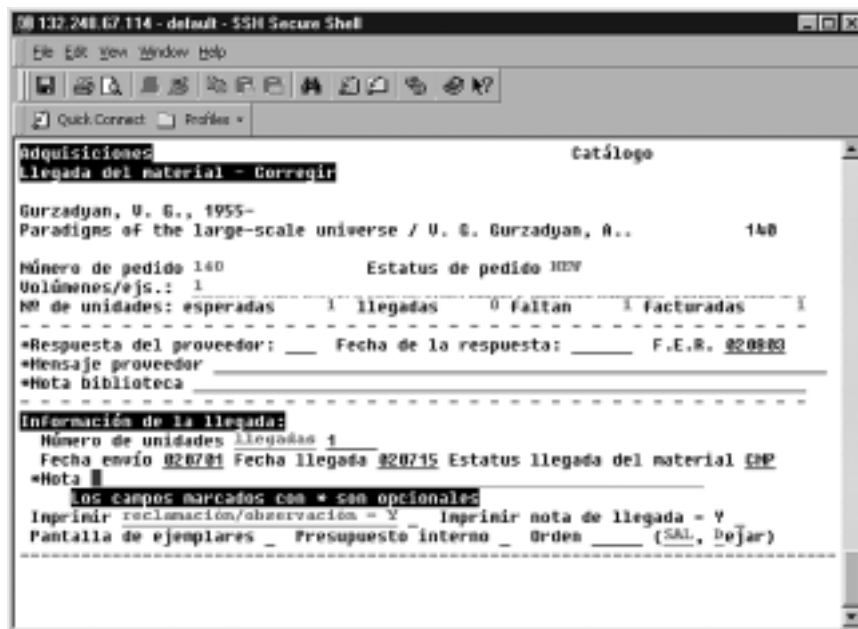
132.248.67.114 - default - SSH Secure Shell

File Edit View Window Help

Quick Connect Profiles

Adquisiciones Catálogo
Llegada del material - Corregir

Gurzadyan, V. G., 1955-
Paradigms of the large-scale universe / V. G. Gurzadyan, A.. 140

Número de pedido 140 Estatus de pedido NEW
Volúmenes/ejs.: 1
Nº de unidades: esperadas 1 llegadas 0 Faltan 1 Facturadas 1

*Respuesta del proveedor: ___ Fecha de la respuesta: ______ F.E.R. 020803
*Mensaje proveedor
*Nota biblioteca

Información de la llegada:
Número de unidades llegadas 1
Fecha envío 020701 Fecha llegada 020715 Estatus llegada del material CMP
*Nota
Los campos marcados con * son opcionales
Imprimir reclamación/observación - Y Imprimir nota de llegada - Y
Pantalla de ejemplares _ Presupuesto interno _ Orden _____ (SAL, Dejar)